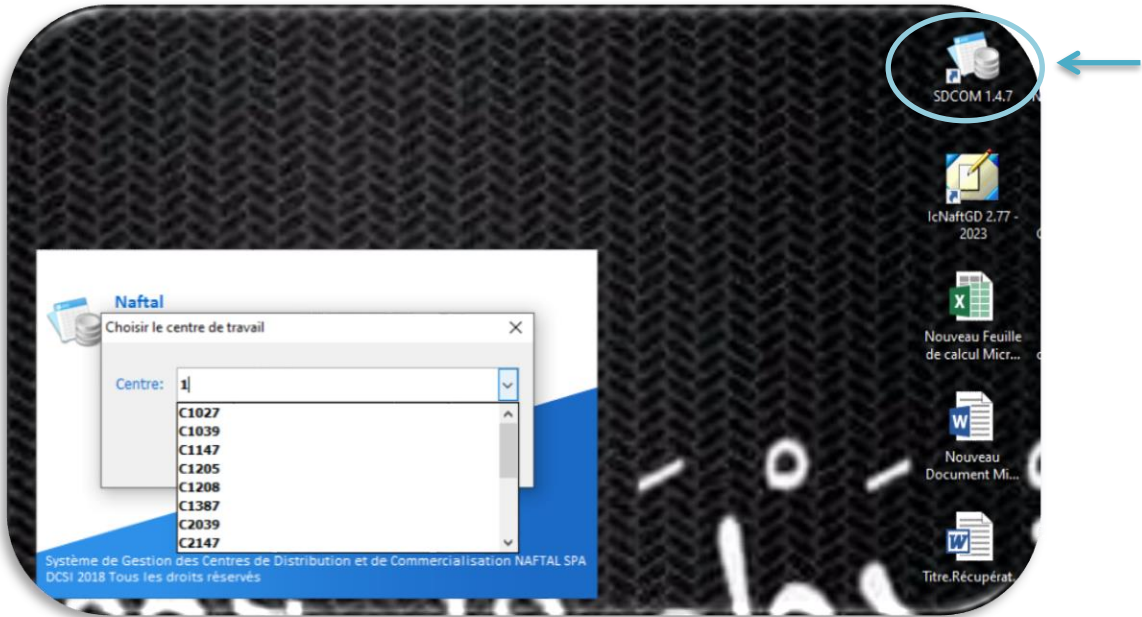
SDCOM 1.4.7

IcNaftGD 2.77 - 2023

Nouveau Feuille de calcul Micr...

Nouveau Document Mi...

Titre.Récupérat...

Naftal

Choisir le centre de travail

Centre: 1

C1027
C1039
C1147
C1205
C1208
C1387
C2039
C2147

Système de Gestion des Centres de Distribution et de Commercialisation NAFTAL SPA
DCSI 2018 Tous les droits réservés